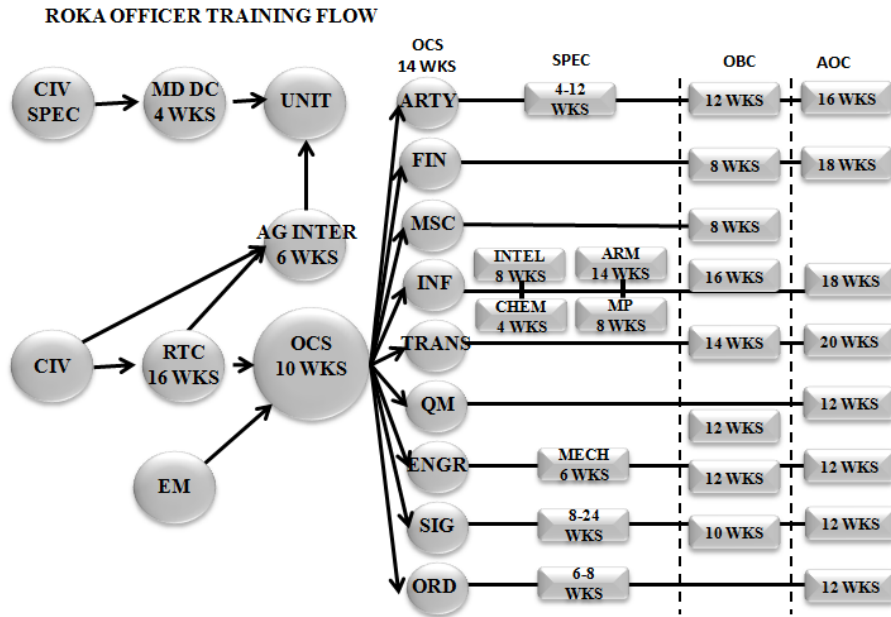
ROKA OFFICER TRAINING FLOW

CIV SPEC

MD DC 4 WKS

UNIT

AG INTER 6 WKS

CIV

RTC 16 WKS

OCS 10 WKS

EM

OCS 14 WKS

SPEC

OBC

AOC

ARTY

4-12 WKS

12 WKS

16 WKS

FIN

8 WKS

18 WKS

MSC

8 WKS

INF

INTEL 8 WKS

ARM 14 WKS

CHEM 4 WKS

MP 8 WKS

16 WKS

18 WKS

TRANS

14 WKS

20 WKS

QM

12 WKS

12 WKS

ENGR

MECH 6 WKS

12 WKS

12 WKS

SIG

8-24 WKS

10 WKS

12 WKS

ORD

6-8 WKS

12 WKS